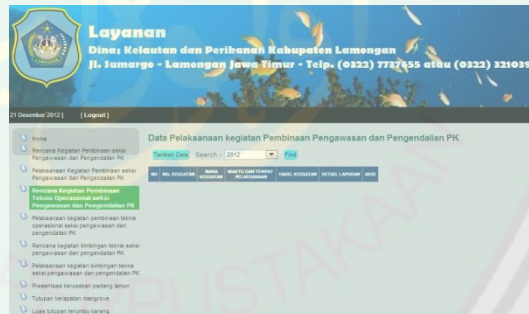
Layanan

Dinas Kelautan dan Perikanan Kabupaten Lamongan

Jl. Sumargo - Lamongan Jawa Timur - Telp. (0322) 7717655 atau (0322) 32103

21 Desember 2012 | [ Logout ]

Home

Rencana Kegiatan Pembinaan seksi Pengawasan dan Pengendalian PK

Pelaksanaan Kegiatan Pembinaan seksi Pengawasan dan Pengendalian PK

Rencana Kegiatan Pembinaan Teknis Operasional seksi Pengawasan dan Pengendalian PK

Pelaksanaan kegiatan pembinaan teknis operasional seksi pengawasan dan pengendalian PK

Rencana kegiatan bimbingan teknis seksi pengawasan dan pengendalian PK

Pelaksanaan kegiatan bimbingan teknis seksi pengawasan dan pengendalian PK

Prosentase kerusakan padang lamun

Tutupan kerapatan mangrove

Luas tutupan terumbu karang

Data Pelaksanaan kegiatan Pembinaan Pengawasan dan Pengendalian PK

Tambah Data Search : 2012 Find

| NO. | NO. KEGIATAN | NAMA KEGIATAN | WAKTU DAN TEMPAT PELAKSANAAN | HASIL KEGIATAN | DETAIL LAPORAN | EDIT |
|---|---|---|---|---|---|---|